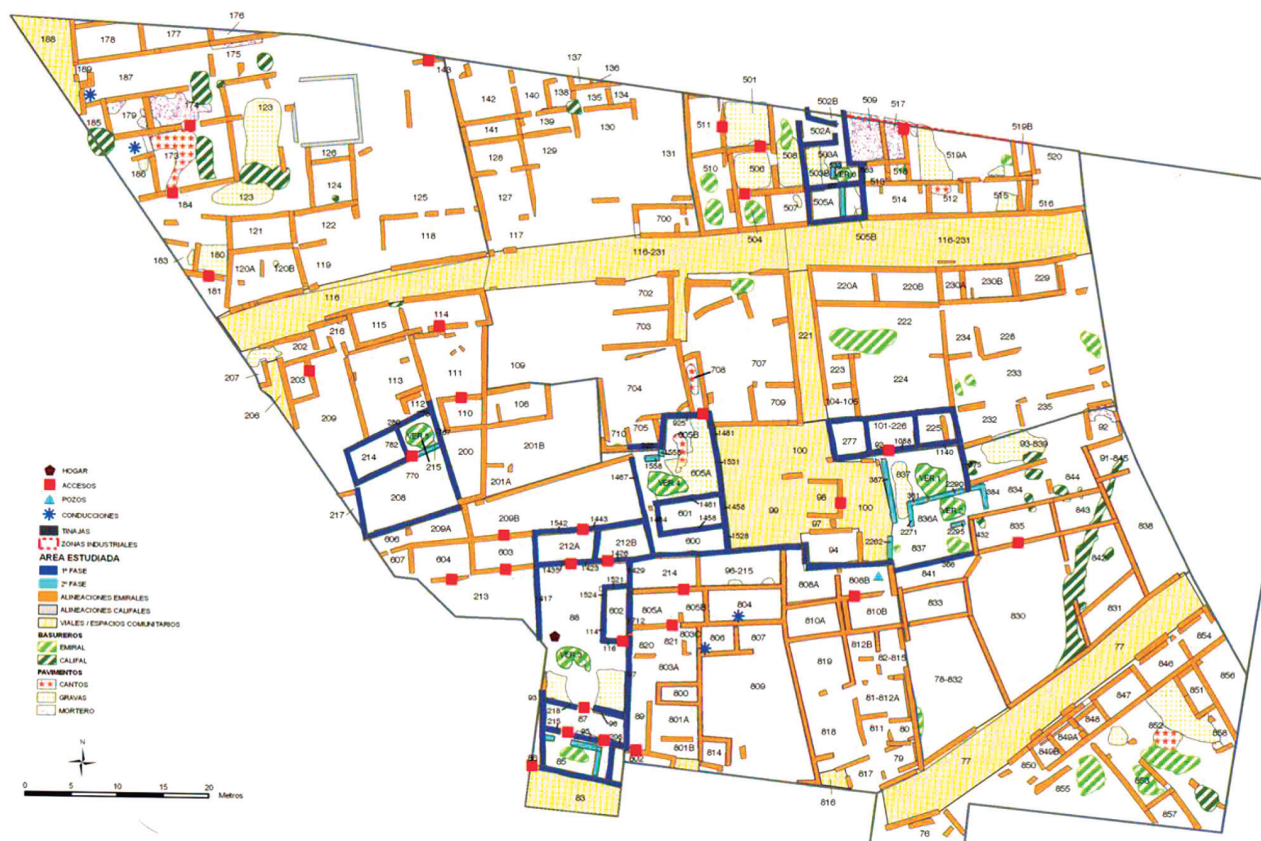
HOGAR
ACCESOS
POZOS
CONDUCCIONES
TINAJAS
ZONAS INDUSTRIALES
ÁREA ESTUDIADA
1ª FASE
2ª FASE
ALINEACIONES EMIRALES
ALINEACIONES CALIFALES
VIALES / ESPACIOS COMUNITARIOS
BASUREROS
EMIRAL
CALIFAL
PAVIMENTOS
CANTOS
GRAVAS
MORTERO

0 5 10 15 20 Metros

188 178 177 176 175 187 189 185 179 174 173 186 184 123 126 124 125 121 122 120A 120B 119 180 181 183 118 117 116 143 142 140 137 138 136 135 134 141 139 130 128 129 127 131 700 501 511 510 506 508 507 502B 502A 509 517 519B 520 519A 518 512 515 516 514 505A 505B 504 116-231 702 703 704 705 706 707 708 709 710 220A 220B 230A 230B 229 221 222 223 224 234 228 233 232 235 304-106 101-226 225 277 92 93-839 91-845 115 114 202 203 207 206 209 113 111 109 112 110 108 214 215 200 201B 201A 208 209A 209B 217 606 607 604 603 212A 212B 213 605A 605B 601 600 99 100 98 97 94 96-215 214 837 836A 834 844 843 835 838 842 841 808A 808B 810A 810B 833 830 831 805A 805B 804 806 807 820 821 803C 803A 800 801A 801B 814 809 812B 819 82-815 78-832 818 81-812A 811 80 79 817 816 77 76 854 846 856 851 847 848 849A 849B 850 852 858 855 857 88 602 116 89 93 218 219 87 95 96 85 83 86 1481 1461 1458 1456 1467 1528 1531 1542 1443 1426 1429 1435 1423 1521 1524 1147 617 712 1558 1555 925 1088 1140 387 381 2290 2295 384 2262 2271 432 386 770 762 99